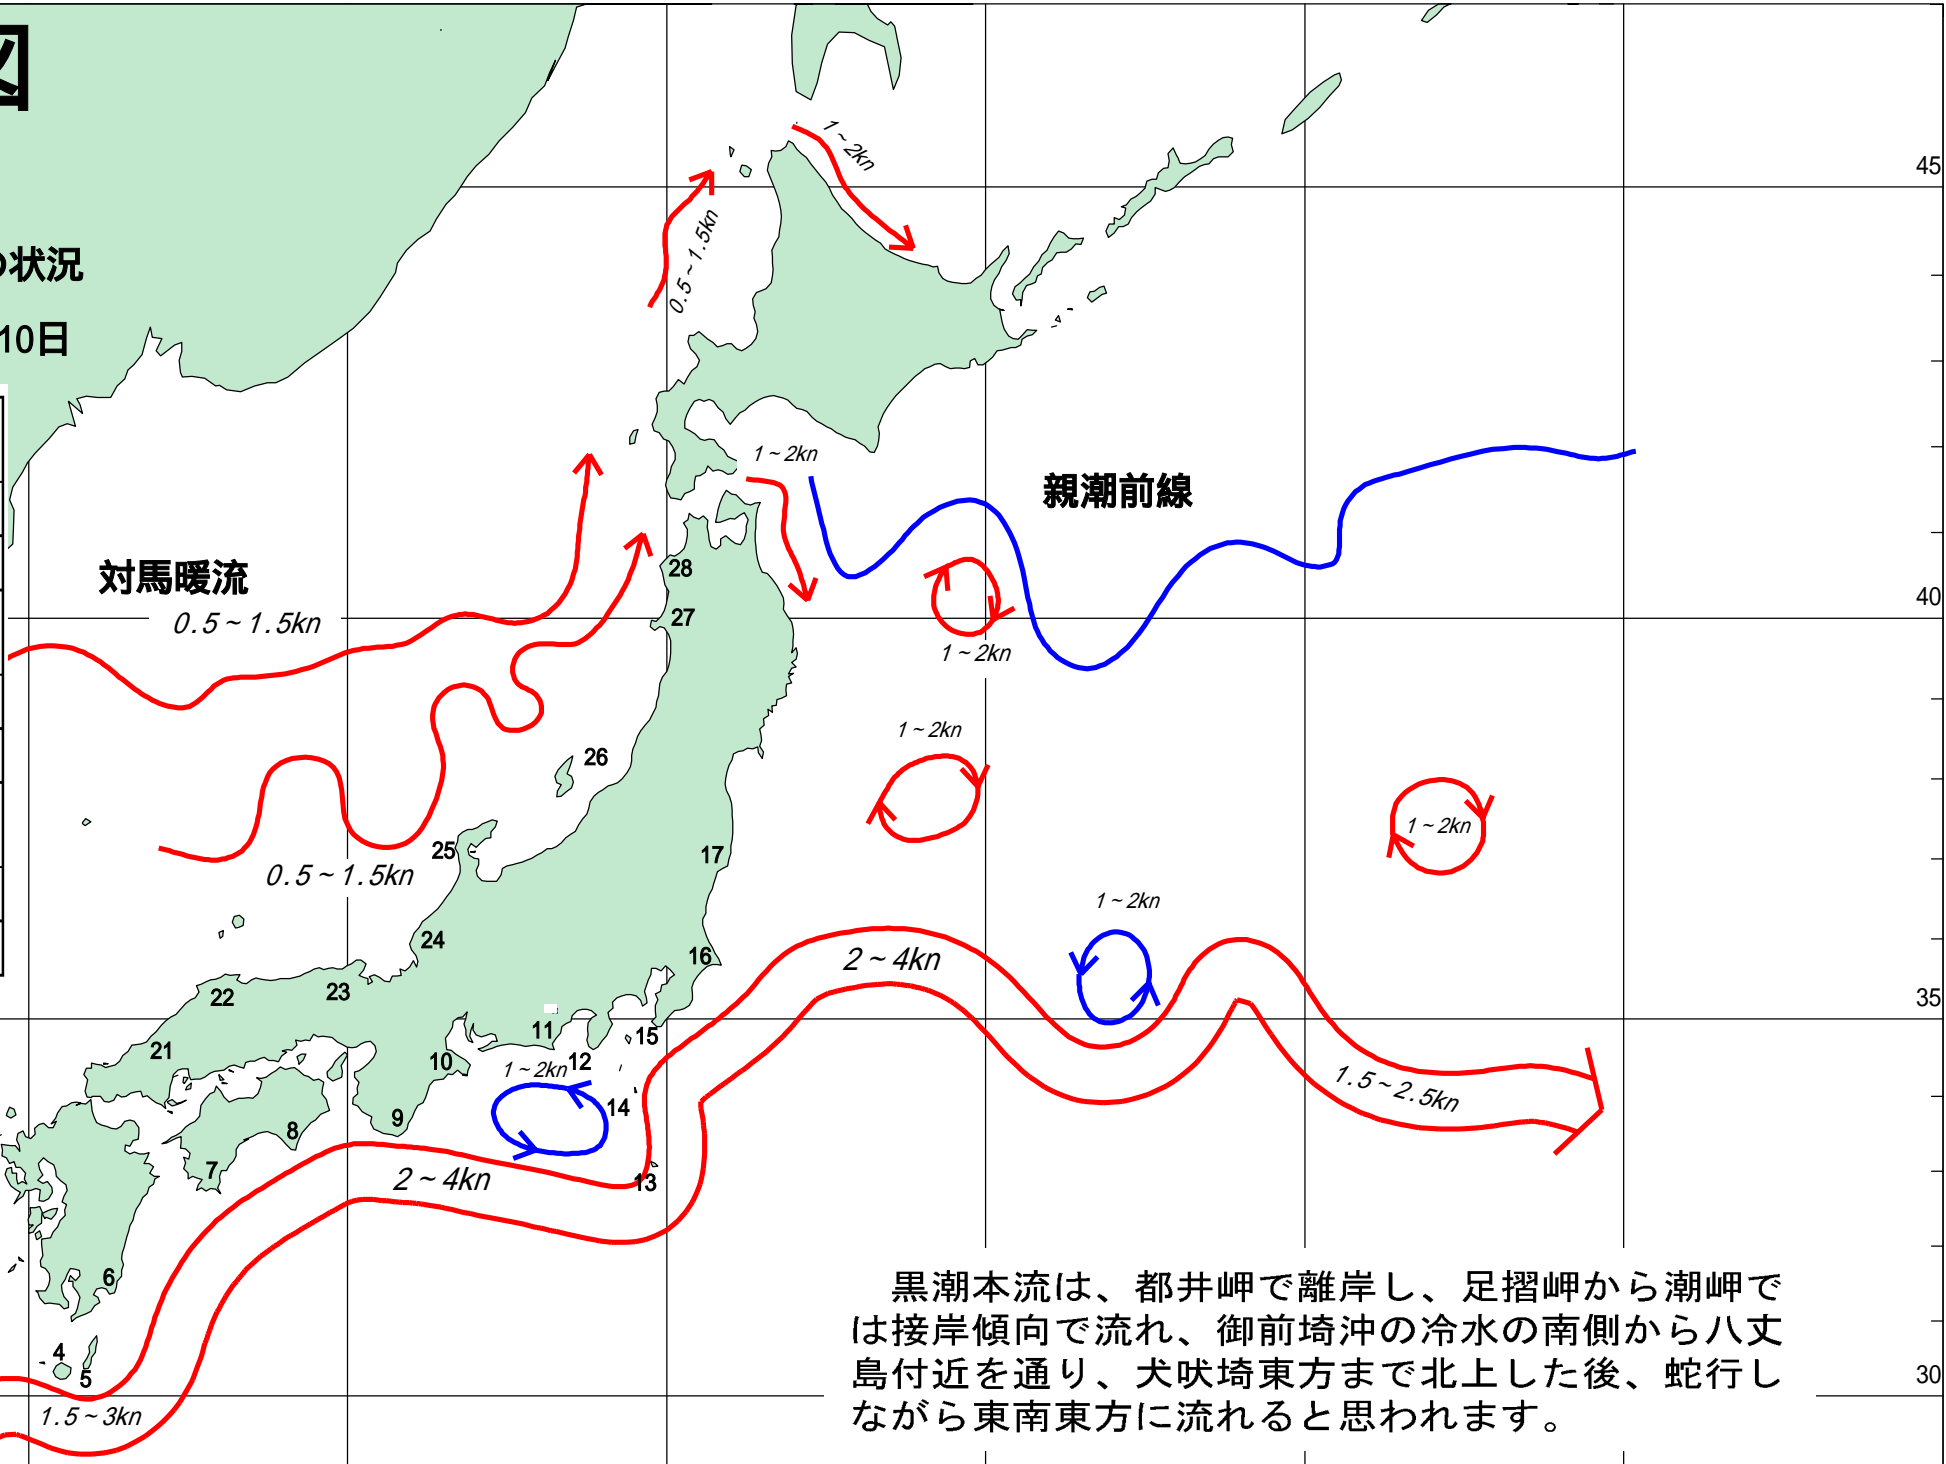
図

の状況

10日

1～2kn

0.5～1.5kn

45

1～2kn

親潮前線

対馬暖流

0.5～1.5kn

28

27

40

1～2kn

1～2kn

26

1～2kn

0.5～1.5kn

25

17

24

1～2kn

16

2～4kn

22

23

35

21

11

15

10

1～2kn

12

14

8

9

7

2～4kn

13

1.5～2.5kn

6

4

5

1.5～3kn

30

黒潮本流は、都井岬で離岸し、足摺岬から潮岬では接岸傾向で流れ、御前埼沖の冷水の南側から八丈島付近を通り、犬吠埼東方まで北上した後、蛇行しながら東南東方に流れると思われます。